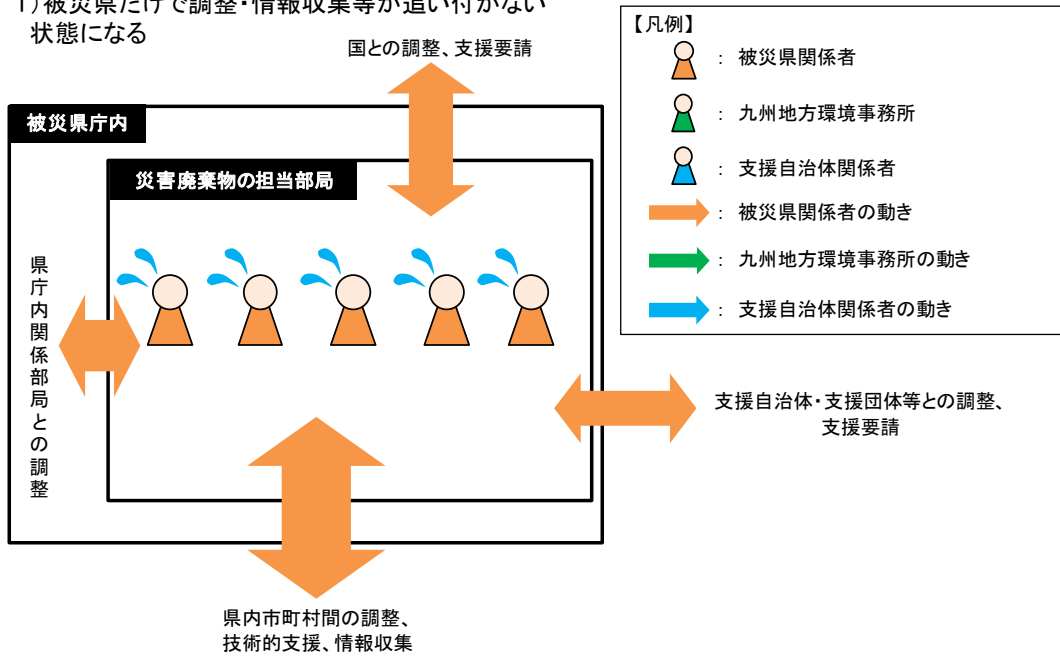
1) 被災県だけで調整・情報収集等が追い付かない状態になる

国との調整、支援要請

【凡例】
: 被災県関係者
: 九州地方環境事務所
: 支援自治体関係者
: 被災県関係者の動き
: 九州地方環境事務所の動き
: 支援自治体関係者の動き

被災県庁内

災害廃棄物の担当部局

県庁内関係部局との調整

支援自治体・支援団体等との調整、支援要請

県内市町村間の調整、技術的支援、情報収集